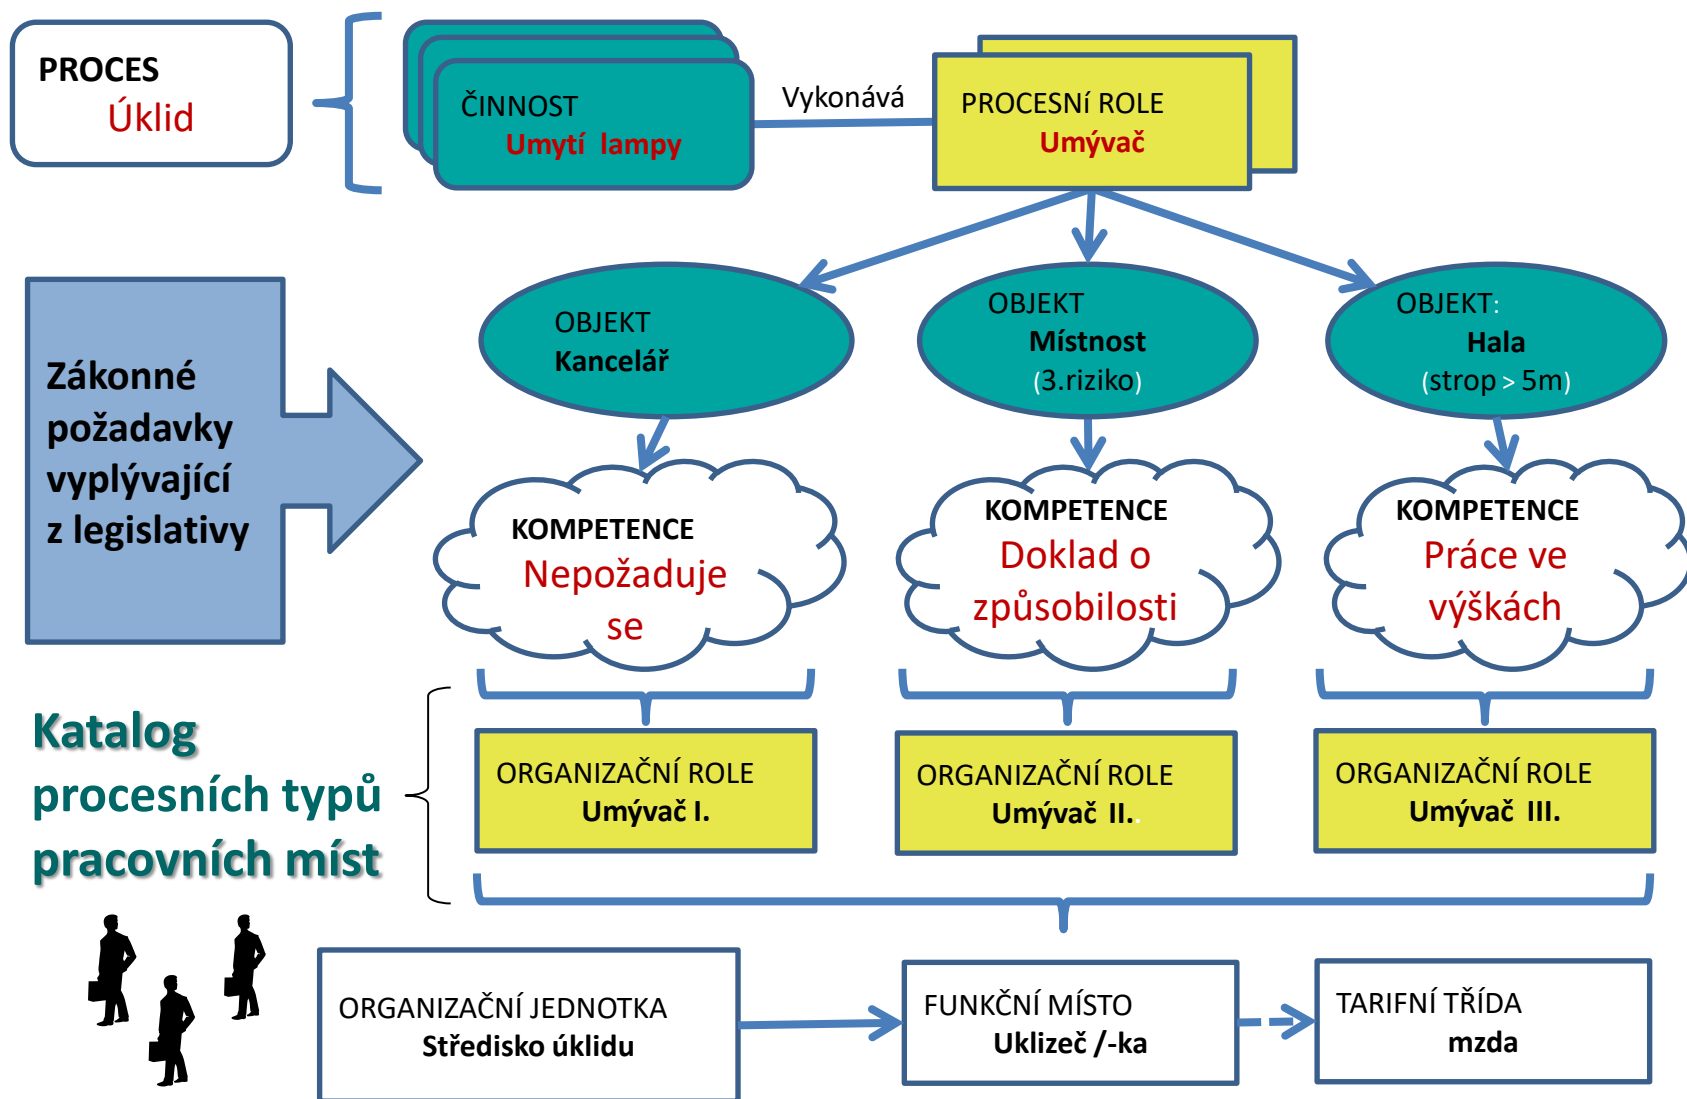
PROCES
Úklid

ČINNOST
Umytí lampy

Vykonává

PROCESNí ROLE
Umývač

Zákonné požadavky vyplývající z legislativy

OBJEKT
Kancelář

OBJEKT
Místnost
(3.riziko)

OBJEKT:
Hala
(strop > 5m)

KOMPETENCE
Nepožaduje se

KOMPETENCE
Doklad o způsobilosti

KOMPETENCE
Práce ve výškách

Katalog procesních typů pracovních míst

ORGANIZAČNÍ ROLE
Umývač I.

ORGANIZAČNÍ ROLE
Umývač II.

ORGANIZAČNÍ ROLE
Umývač III.

ORGANIZAČNÍ JEDNOTKA
Středisko úklidu

FUNKČNÍ MÍSTO
Uklizeč /-ka

TARIFNÍ TŘÍDA
mzda